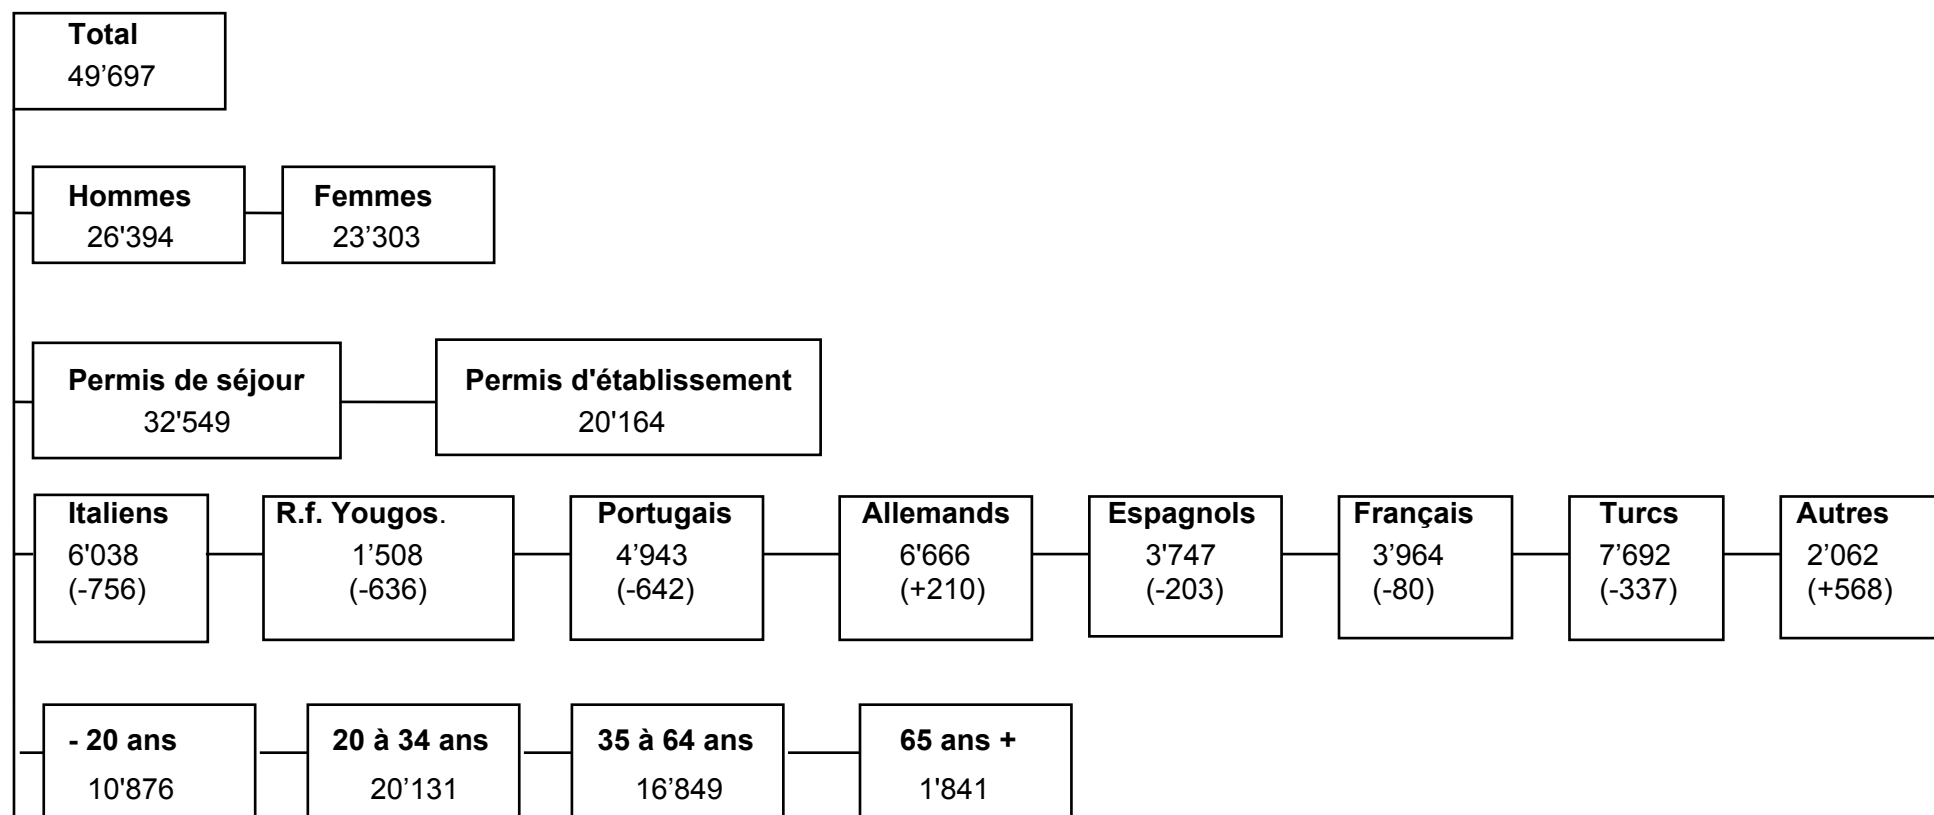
Total
49’697

Hommes
26'394

Femmes
23’303

Permis de séjour
32'549

Permis d'établissement
20'164

Italiens
6'038
(-756)

R.f. Yougos.
1’508
(-636)

Portugais
4’943
(-642)

Allemands
6'666
(+210)

Espagnols
3'747
(-203)

Français
3’964
(-80)

Turcs
7’692
(-337)

Autres
2’062
(+568)

- 20 ans
10'876

20 à 34 ans
20’131

35 à 64 ans
16’849

65 ans +
1'841